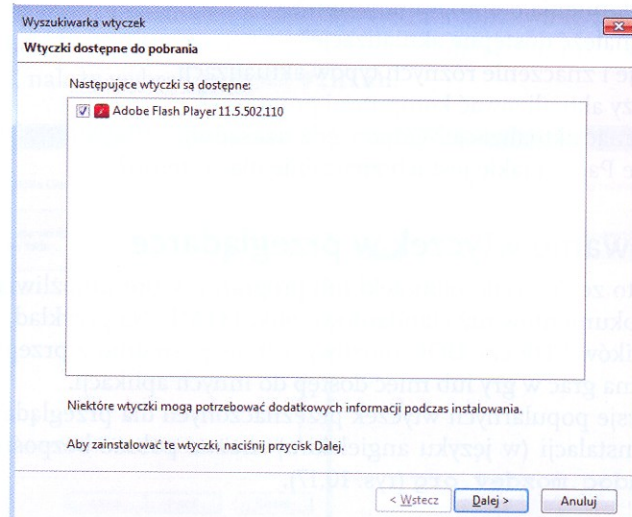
Wyszukiwarka wtyczek

Wtyczki dostępne do pobrania

Następujące wtyczki są dostępne:

Adobe Flash Player 11.5.502.110

Niektóre wtyczki mogą potrzebować dodatkowych informacji podczas instalowania.

Aby zainstalować te wtyczki, naciśnij przycisk Dalej.

< Wstecz

Dalej >

Anuluj